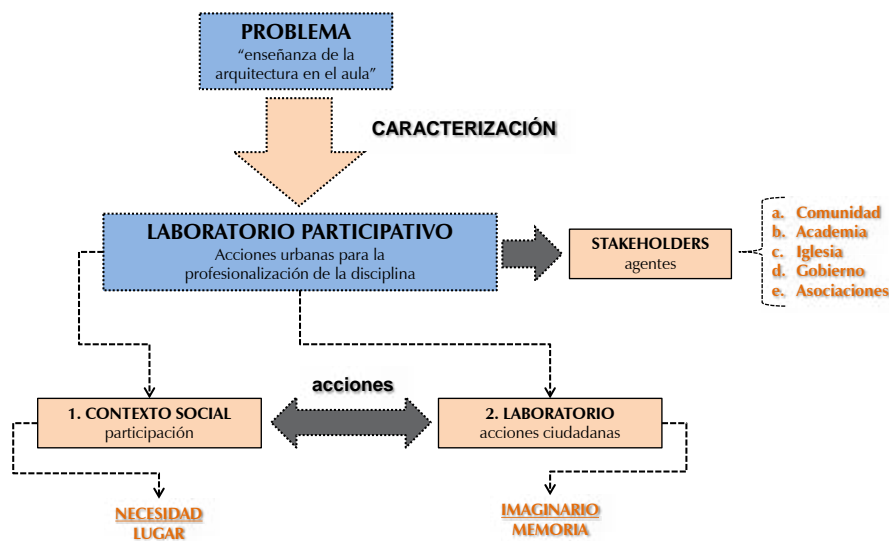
PROBLEMA
"enseñanza de la arquitectura en el aula"

CARACTERIZACIÓN

LABORATORIO PARTICIPATIVO
Acciones urbanas para la profesionalización de la disciplina

STAKEHOLDERS
agentes

a. Comunidad
b. Academia
c. Iglesia
d. Gobierno
e. Asociaciones

acciones

1. CONTEXTO SOCIAL
participación

2. LABORATORIO
acciones ciudadanas

NECESIDAD
LUGAR

IMAGINARIO
MEMORIA